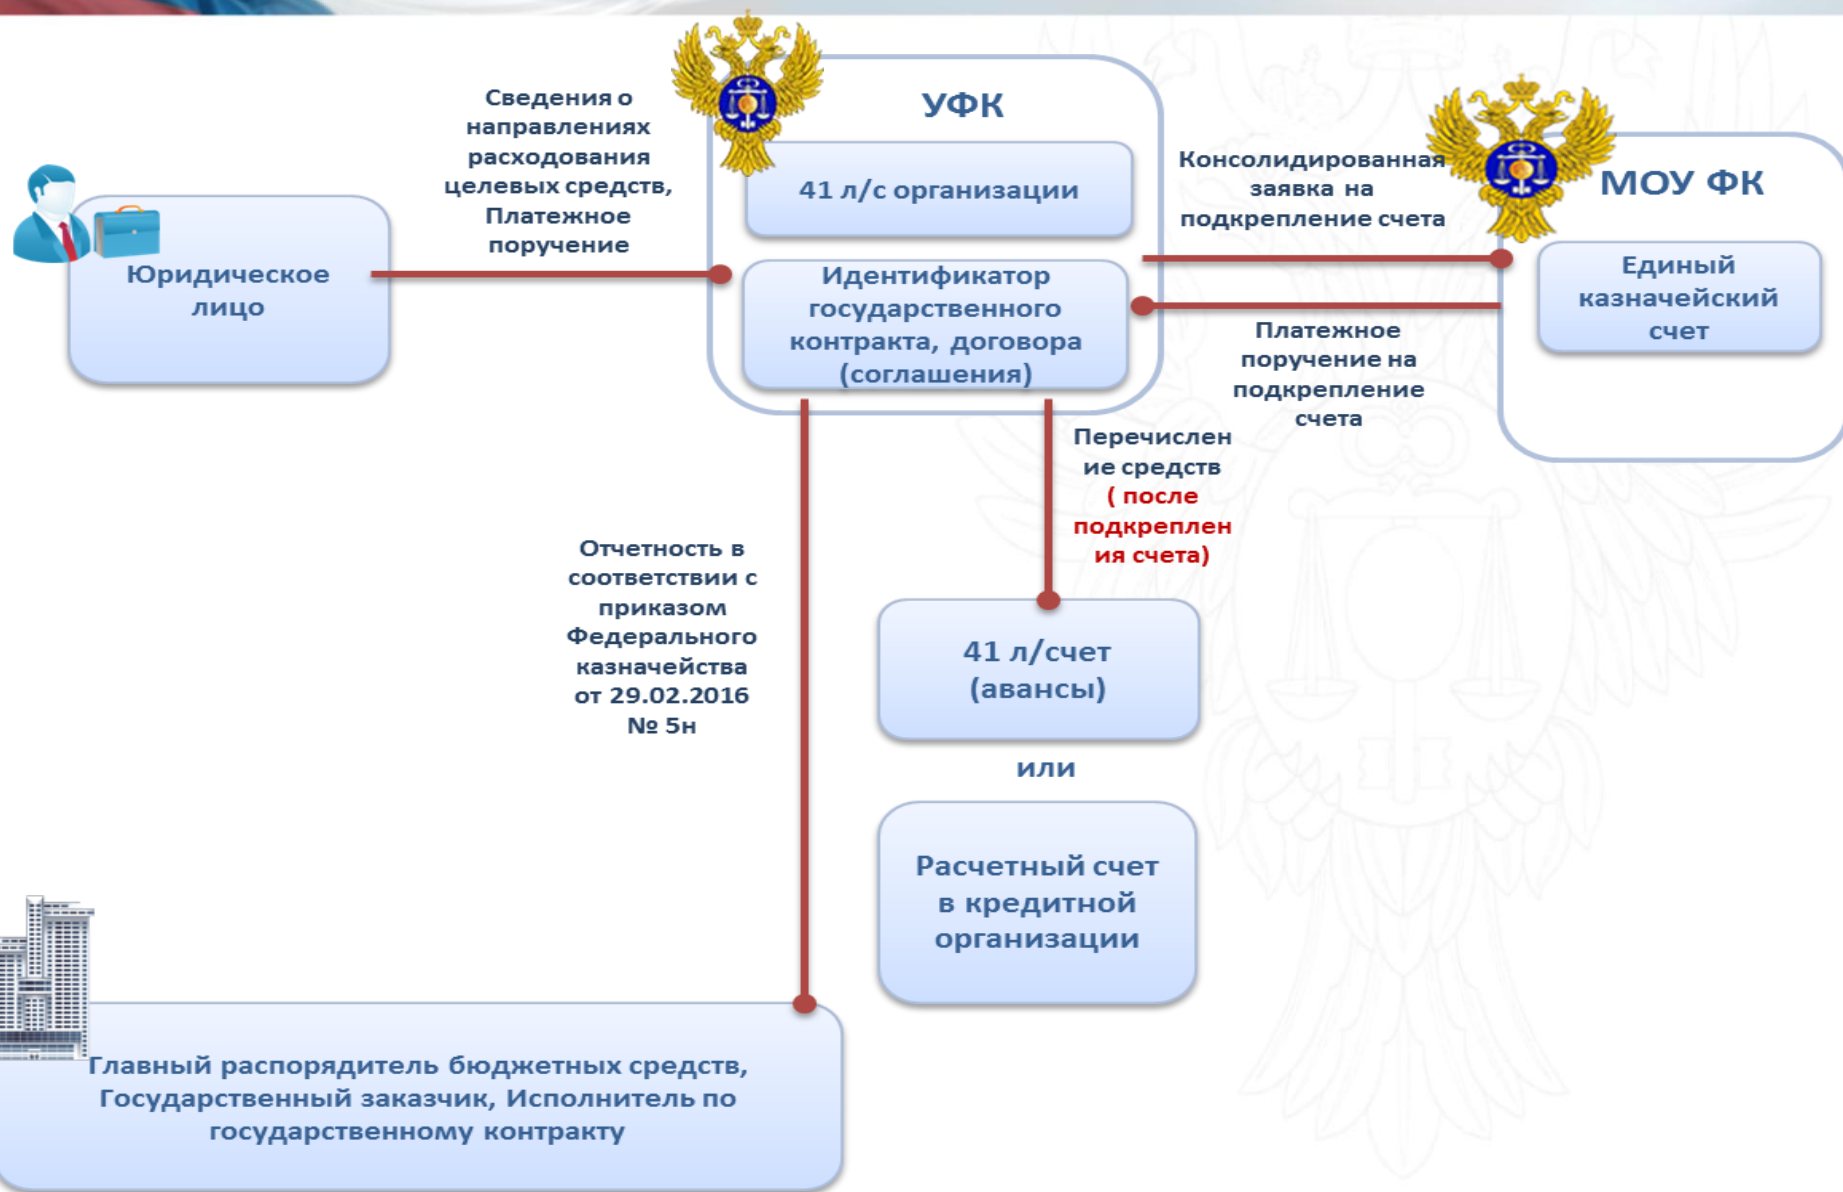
Юридическое лицо

Сведения о направлениях расходования целевых средств, Платежное поручение

УФК

41 л/с организации

Идентификатор государственного контракта, договора (соглашения)

Консолидированная заявка на подкрепление счета

МОУ ФК

Единый казначейский счет

Платежное поручение на подкрепление счета

Перечисление средств ( после подкрепления счета)

Отчетность в соответствии с приказом Федерального казначейства от 29.02.2016 № 5н

41 л/счет (авансы)

или

Расчетный счет в кредитной организации

Главный распорядитель бюджетных средств, Государственный заказчик, Исполнитель по государственному контракту